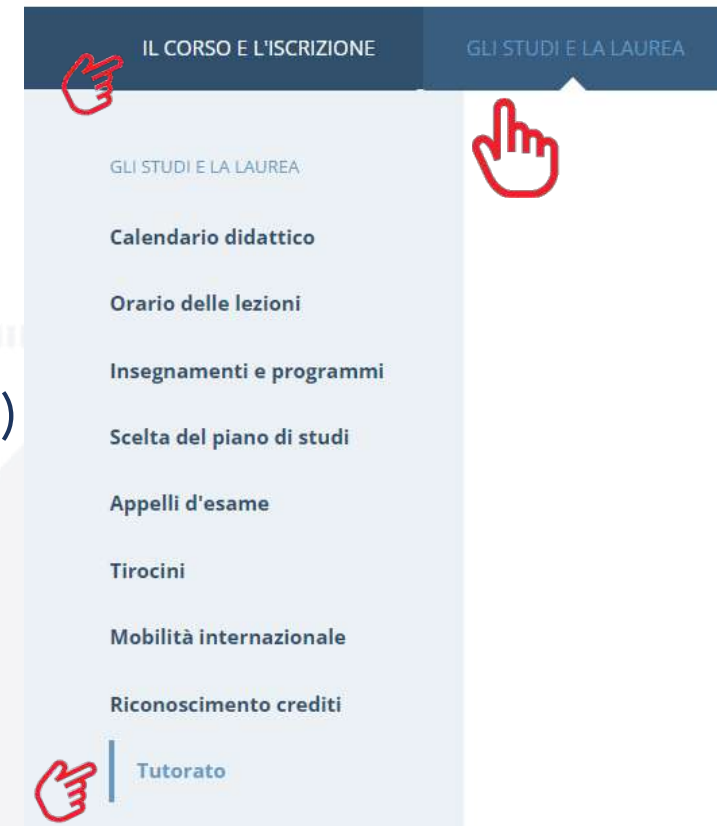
IL CORSO E L'ISCRIZIONE
GLI STUDI E LA LAUREA

GLI STUDI E LA LAUREA

Calendario didattico

Orario delle lezioni

Insegnamenti e programmi

Scelta del piano di studi

Appelli d'esame

Tirocini

Mobilità internazionale

Riconoscimento crediti

Tutorato